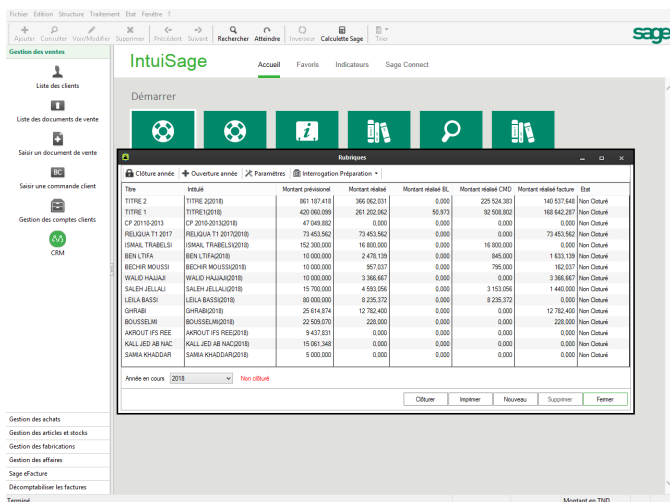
Fichier Edition Structure Traitement Etat Fenêtre ?

Ajouter Consulter Voir/Modifier Supprimer Précédent Suivant Rechercher Atteindre Inverseur Calculette Sage Trier

sage

Gestion des ventes

Liste des clients

Liste des documents de vente

Saisir un document de vente

Saisir une commande client

Gestion des comptes clients

CRM

IntuiSage

Accueil Favoris Indicateurs Sage Connect

Démarrer

Rubriques

Clôture année Ouverture année Paramètres Interrogation Préparation

| Titre | Intitulé | Montant prévisionnel | Montant réalisé | Montant réalisé BL | Montant réalisé CMD | Montant réalisé facture | Etat |
|---|---|---|---|---|---|---|---|
| TITRE 2 | TITRE 2(2018) | 861 187,418 | 366 062,031 | 0,000 | 225 524,383 | 140 537,648 | Non Clôturé |
| TITRE 1 | TITRE1(2018) | 420 060,099 | 261 202,062 | 50,973 | 92 508,802 | 168 642,287 | Non Clôturé |
| CP 20110-2013 | CP 2010-2013(2018) | 47 049,882 | 0,000 | 0,000 | 0,000 | 0,000 | Non Clôturé |
| RELIQUA T1 2017 | RELIQUA T1 2017(2018) | 73 453,562 | 73 453,562 | 0,000 | 0,000 | 73 453,562 | Non Clôturé |
| ISMAIL TRABELSI | ISMAIL TRABELSI(2018) | 152 300,000 | 16 800,000 | 0,000 | 16 800,000 | 0,000 | Non Clôturé |
| BEN LTIFA | BEN LTIFA(2018) | 10 000,000 | 2 478,139 | 0,000 | 845,000 | 1 633,139 | Non Clôturé |
| BECHIR MOUSSI | BECHIR MOUSSI(2018) | 10 000,000 | 957,037 | 0,000 | 795,000 | 162,037 | Non Clôturé |
| WALID HAJJAJI | WALID HAJJAJI(2018) | 10 000,000 | 3 366,667 | 0,000 | 0,000 | 3 366,667 | Non Clôturé |
| SALEH JELLALI | SALEH JELLALI(2018) | 15 700,000 | 4 593,056 | 0,000 | 3 153,056 | 1 440,000 | Non Clôturé |
| LEILA BASSI | LEILA BASSI(2018) | 80 000,000 | 8 235,372 | 0,000 | 8 235,372 | 0,000 | Non Clôturé |
| GHRABI | GHRABI(2018) | 25 614,874 | 12 782,400 | 0,000 | 0,000 | 12 782,400 | Non Clôturé |
| BOUSSELMI | BOUSSELMI(2018) | 22 509,070 | 228,000 | 0,000 | 0,000 | 228,000 | Non Clôturé |
| AKROUT IFS REE | AKROUT IFS REE(2018) | 9 437,831 | 0,000 | 0,000 | 0,000 | 0,000 | Non Clôturé |
| KALL JED AB NAC | KALL JED AB NAC(2018) | 15 061,348 | 0,000 | 0,000 | 0,000 | 0,000 | Non Clôturé |
| SAMIA KHADDAR | SAMIA KHADDAR(2018) | 5 000,000 | 0,000 | 0,000 | 0,000 | 0,000 | Non Clôturé |

Année en cours 2018 Non clôturé

Clôturer Imprimer Nouveau Supprimer Fermer

Gestion des achats
Gestion des articles et stocks
Gestion des fabrications
Gestion des affaires
Sage eFacture
Décomptabiliser les factures

Terminé

Montant en TND